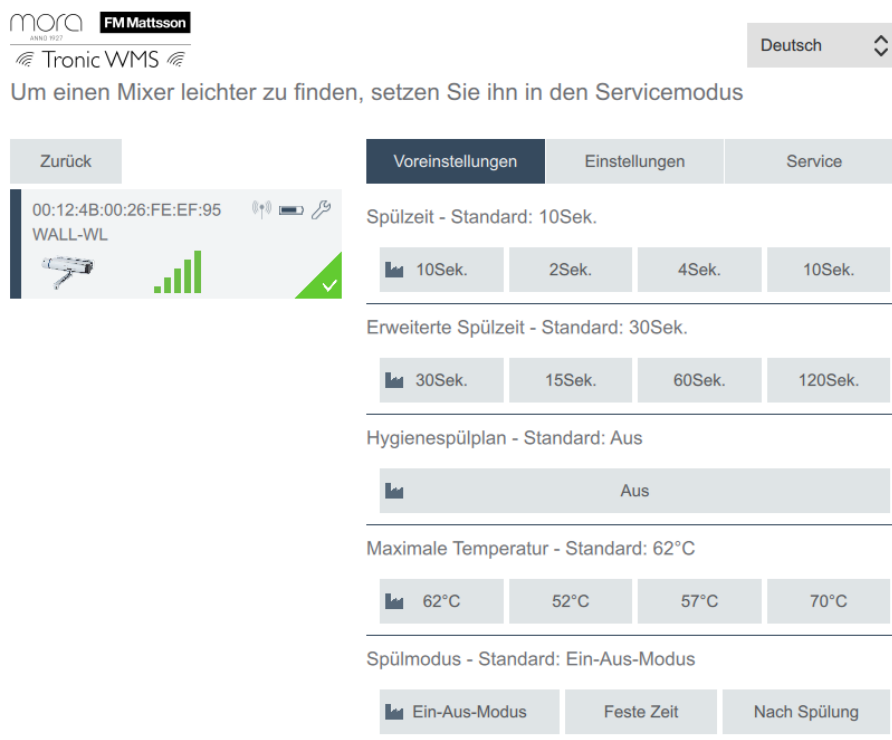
mora ANNO 1927 FM Mattsson
Tronic WMS

Deutsch

Um einen Mixer leichter zu finden, setzen Sie ihn in den Servicemodus

Zurück

00:12:4B:00:26:FE:EF:95
WALL-WL

Voreinstellungen | Einstellungen | Service

Spülzeit - Standard: 10Sek.

10Sek. | 2Sek. | 4Sek. | 10Sek.

Erweiterte Spülzeit - Standard: 30Sek.

30Sek. | 15Sek. | 60Sek. | 120Sek.

Hygienespülplan - Standard: Aus

Aus

Maximale Temperatur - Standard: 62°C

62°C | 52°C | 57°C | 70°C

Spülmodus - Standard: Ein-Aus-Modus

Ein-Aus-Modus | Feste Zeit | Nach Spülung